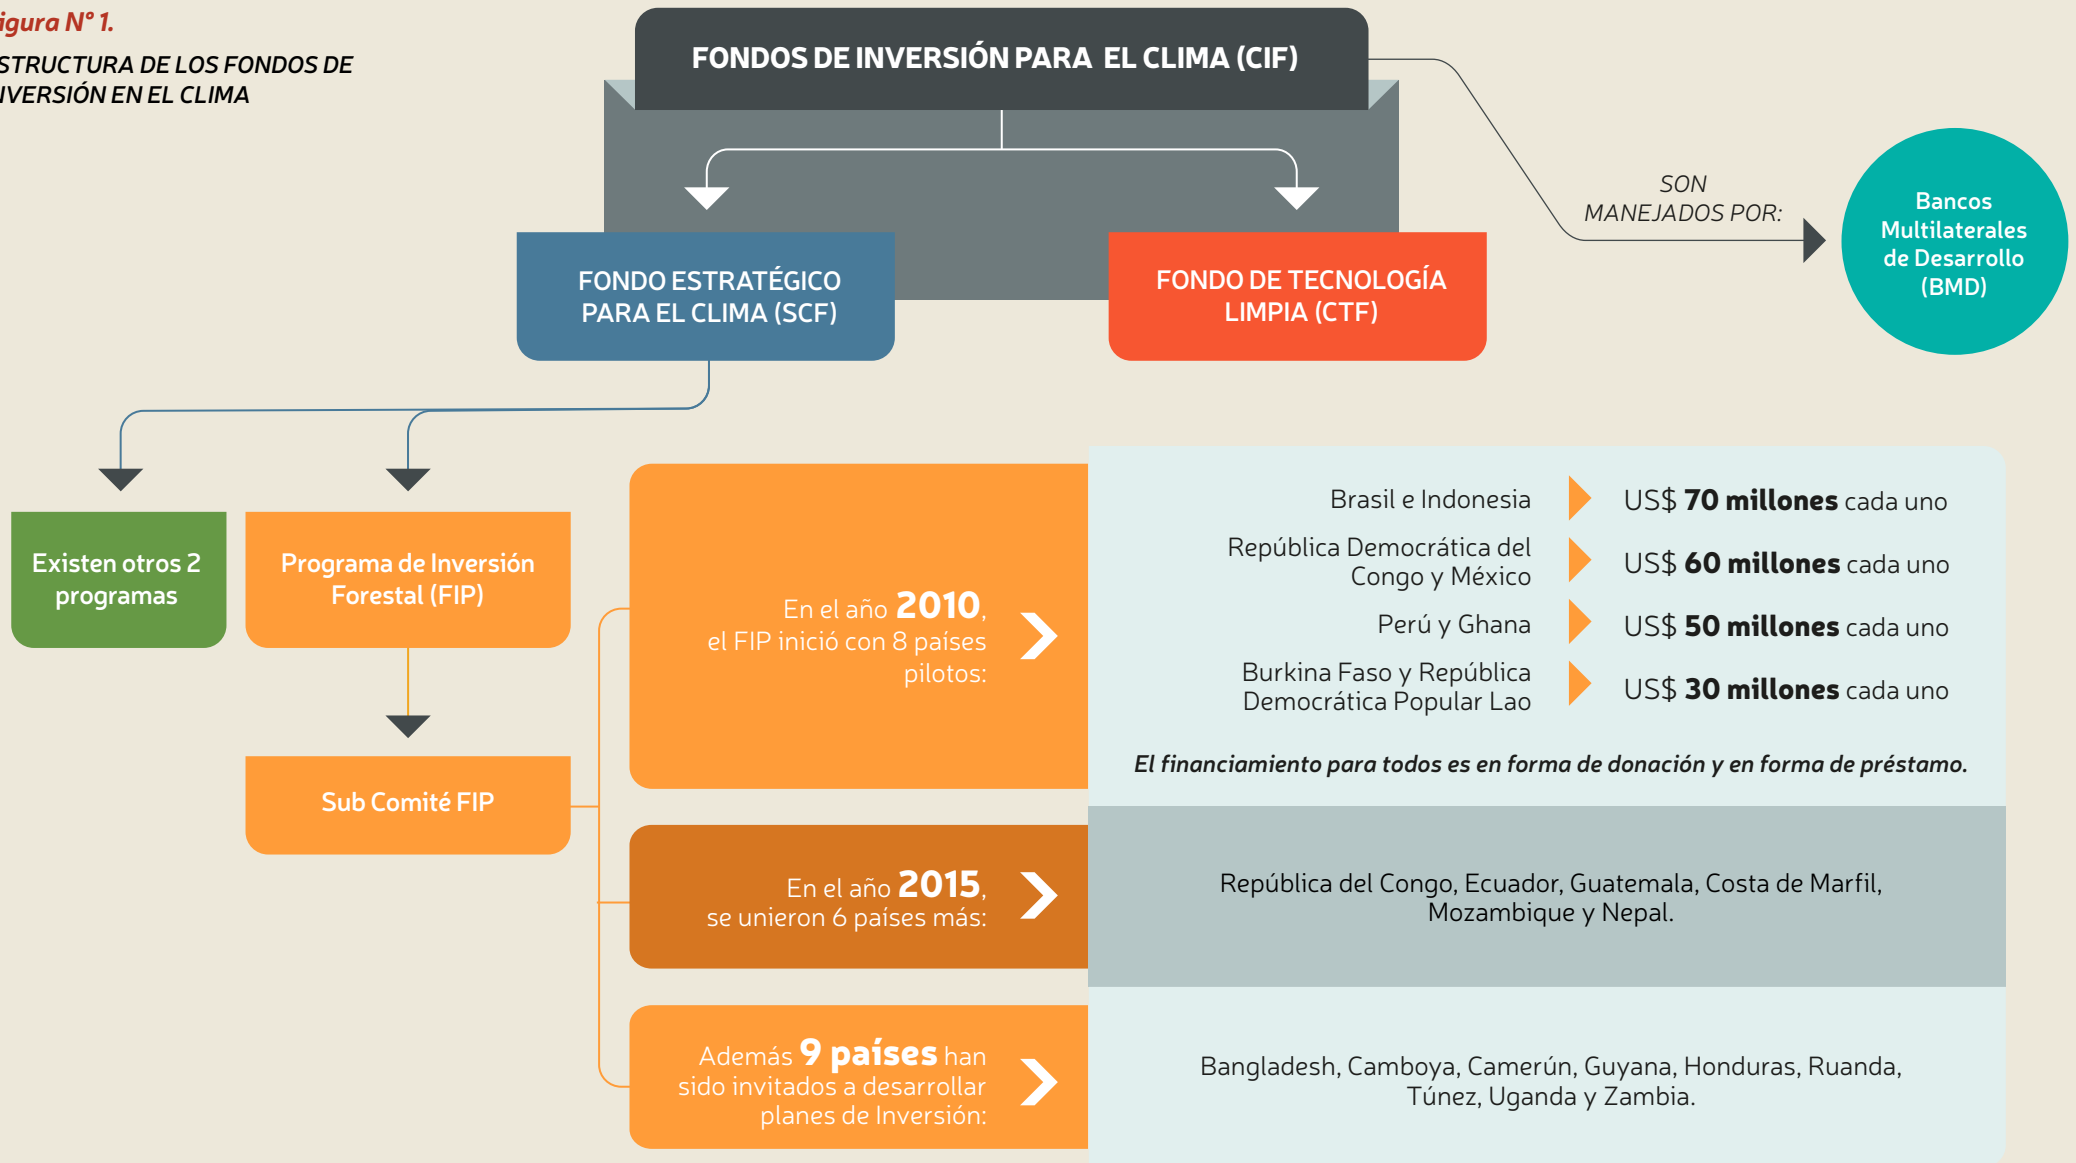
igura N° 1.
STRUCTURA DE LOS FONDOS DE IVERSIÓN EN EL CLIMA

FONDOS DE INVERSIÓN PARA EL CLIMA (CIF)

SON MANEJADOS POR:

Bancos Multilaterales de Desarrollo (BMD)

FONDO ESTRATÉGICO PARA EL CLIMA (SCF)

FONDO DE TECNOLOGÍA LIMPIA (CTF)

Existen otros 2 programas

Programa de Inversión Forestal (FIP)

Sub Comité FIP

En el año 2010, el FIP inició con 8 países pilotos:

Brasil e Indonesia — US$ 70 millones cada uno

República Democrática del Congo y México — US$ 60 millones cada uno

Perú y Ghana — US$ 50 millones cada uno

Burkina Faso y República Democrática Popular Lao — US$ 30 millones cada uno

El financiamiento para todos es en forma de donación y en forma de préstamo.

En el año 2015, se unieron 6 países más:

República del Congo, Ecuador, Guatemala, Costa de Marfil, Mozambique y Nepal.

Además 9 países han sido invitados a desarrollar planes de Inversión:

Bangladesh, Camboya, Camerún, Guyana, Honduras, Ruanda, Túnez, Uganda y Zambia.